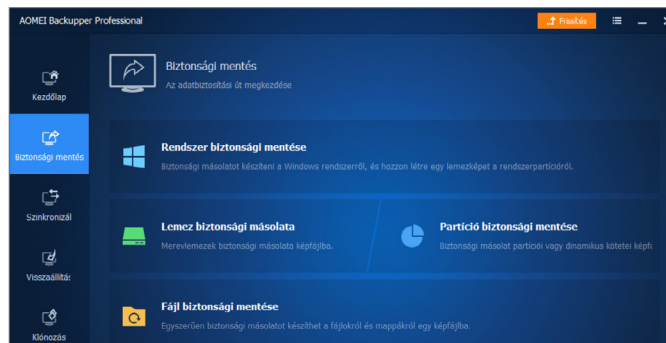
AOMEI Backupper Professional

Frissítés

Kezdőlap

Biztonsági mentés

Szinkronizál

Visszaállítás

Klónozás

Biztonsági mentés

Az adatbiztosítási út megkezdése

Rendszer biztonsági mentése

Biztonsági másolatot készíteni a Windows rendszerről, és hozzon létre egy lemezképet a rendszerpartícióról.

Lemez biztonsági másolata

Merevlemezek biztonsági másolata képfájlba.

Partíció biztonsági mentése

Biztonsági másolat partíció vagy dinamikus kötetei képfá

Fájl biztonsági mentése

Egyszerűen biztonsági másolatot készíthet a fájlokról és mappákról egy képfájlba.